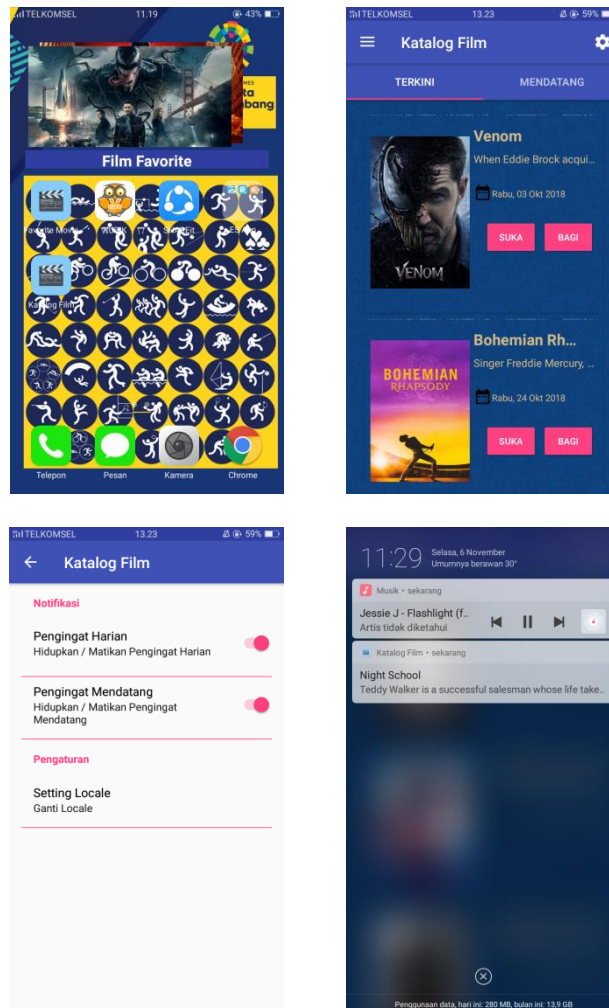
TELKOMSEL 11.19 43%

mes
ta
bang

Film Favorite

Favorite Movie
MUSIK
SHAREit
Katalog Film

Telepon
Pesan
Kamera
Chrome

TELKOMSEL 13.23 59%

Katalog Film

TERKINI
MENDATANG

Venom
When Eddie Brock acqui...
Rabu, 03 Okt 2018
SUKA
BAGI

VENOM

Bohemian Rh...
Singer Freddie Mercury, ...
Rabu, 24 Okt 2018
SUKA
BAGI

BOHEMIAN RHAPSODY

TELKOMSEL 13.23 59%

Katalog Film

Notifikasi

Pengingat Harian
Hidupkan / Matikan Pengingat Harian

Pengingat Mendatang
Hidupkan / Matikan Pengingat Mendatang

Pengaturan

Setting Locale
Ganti Locale

11:29 Selasa, 6 November
Umumnya berawan 30°

Musik • sekarang
Jessie J - Flashlight (f...
Artis tidak diketahui

Katalog Film • sekarang
Night School
Teddy Walker is a successful salesman whose life take...

Penggunaan data, hari ini: 280 MB, bulan ini: 13,9 GB